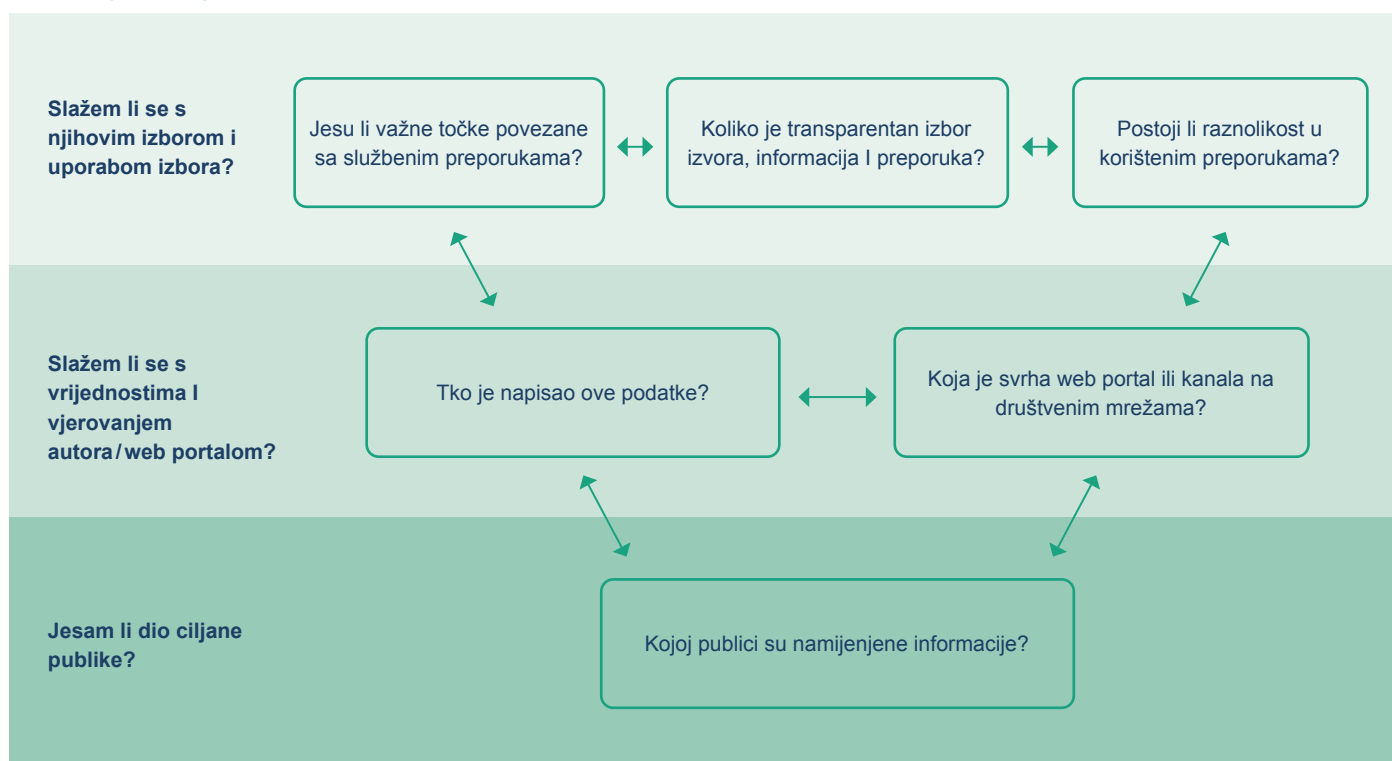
Slažem li se s njihovim izborom i uporabom izbora?

Jesu li važne točke povezane sa službenim preporukama?

Koliko je transparentan izbor izvora, informacija I preporuka?

Postoji li raznolikost u korištenim preporukama?

Slažem li se s vrijednostima I vjerovanjem autora / web portalom?

Tko je napisao ove podatke?

Koja je svrha web portal ili kanala na društvenim mrežama?

Jesam li dio ciljane publike?

Kojoj publici su namijenjene informacije?